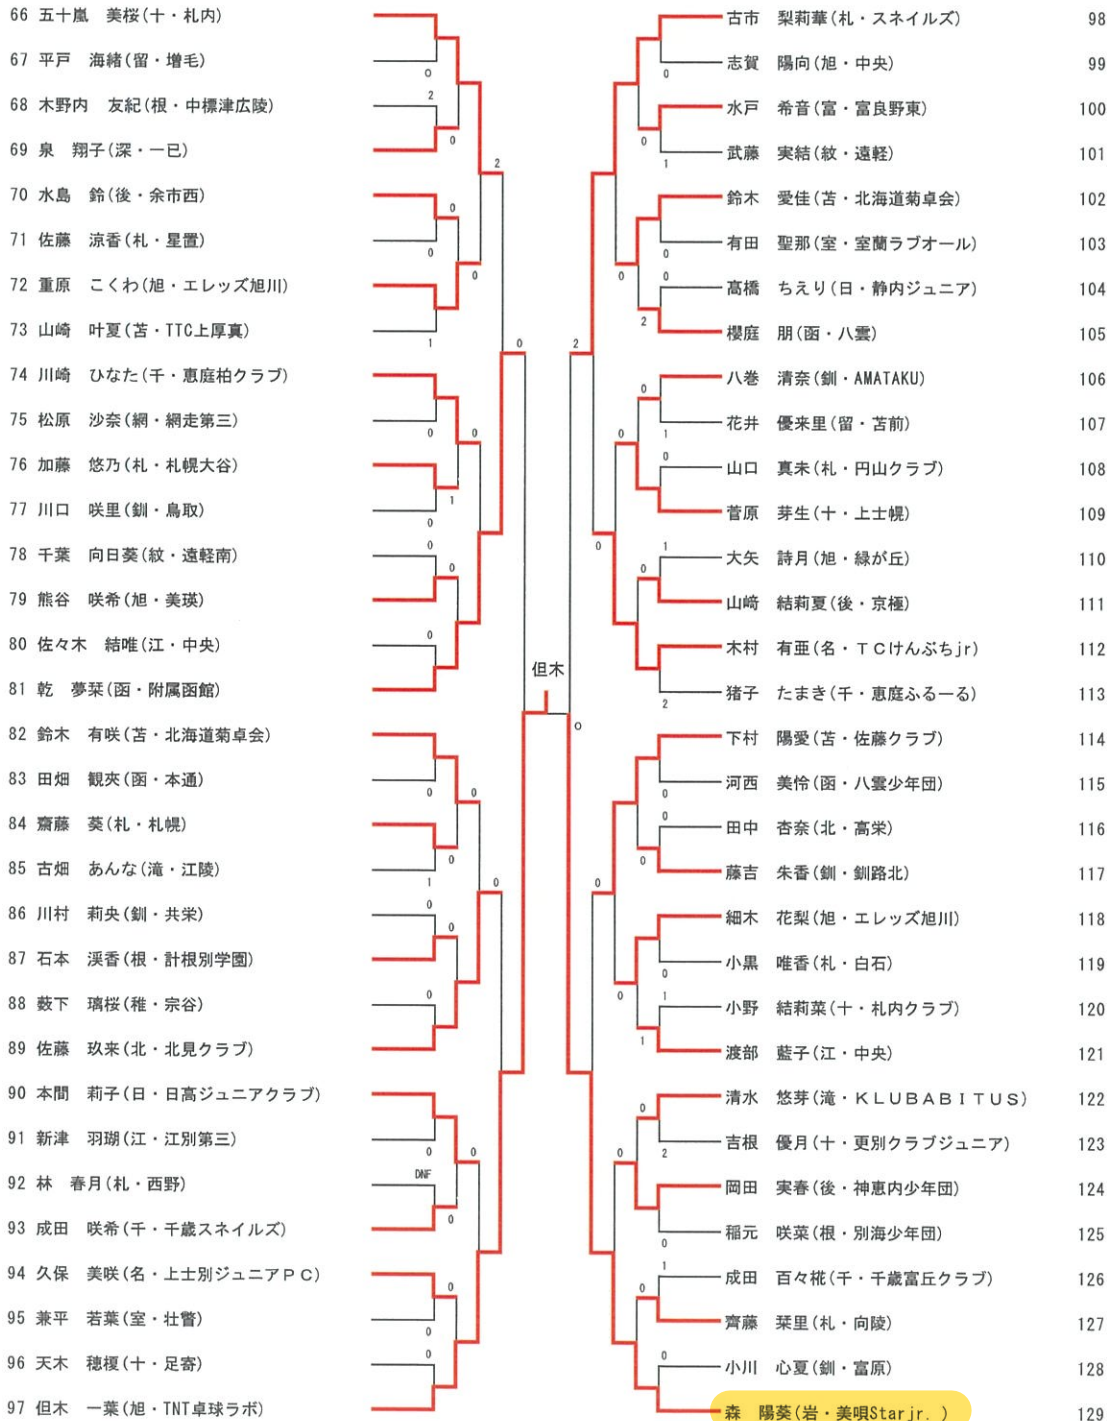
66 五十嵐 美桜(十・札内)
67 平戸 海緒(留・増毛)
68 木野内 友紀(根・中標津広陵)
69 泉 翔子(深・一已)
70 水島 鈴(後・余市西)
71 佐藤 涼香(札・星置)
72 重原 こくわ(旭・エレッズ旭川)
73 山崎 叶夏(苫・TTC上厚真)
74 川崎 ひなた(千・恵庭柏クラブ)
75 松原 沙奈(網・網走第三)
76 加藤 悠乃(札・札幌大谷)
77 川口 咲里(釧・鳥取)
78 千葉 向日葵(紋・遠軽南)
79 熊谷 咲希(旭・美瑛)
80 佐々木 結唯(江・中央)
81 乾 夢栞(函・附属函館)
82 鈴木 有咲(苫・北海道菊卓会)
83 田畑 観夾(函・本通)
84 齋藤 葵(札・札幌)
85 古畑 あんな(滝・江陵)
86 川村 莉央(釧・共栄)
87 石本 渓香(根・計根別学園)
88 薮下 璃桜(稚・宗谷)
89 佐藤 玖来(北・北見クラブ)
90 本間 莉子(日・日高ジュニアクラブ)
91 新津 羽瑚(江・江別第三)
92 林 春月(札・西野)
93 成田 咲希(千・千歳スネイルズ)
94 久保 美咲(名・上士別ジュニアPC)
95 兼平 若葉(室・壮瞥)
96 天木 穂稷(十・足寄)
97 但木 一葉(旭・TNT卓球ラボ)

古市 梨莉華(札・スネイルズ) 98
志賀 陽向(旭・中央) 99
水戸 希音(富・富良野東) 100
武藤 実結(紋・遠軽) 101
鈴木 愛佳(苫・北海道菊卓会) 102
有田 聖那(室・室蘭ラブオール) 103
髙橋 ちえり(日・静内ジュニア) 104
櫻庭 朋(函・八雲) 105
八巻 清奈(釧・AMATAKU) 106
花井 優来里(留・苫前) 107
山口 真未(札・円山クラブ) 108
菅原 芽生(十・上士幌) 109
大矢 詩月(旭・緑が丘) 110
山﨑 結莉夏(後・京極) 111
木村 有亜(名・TCけんぶちjr) 112
猪子 たまき(千・恵庭ふるーる) 113
下村 陽愛(苫・佐藤クラブ) 114
河西 美怜(函・八雲少年団) 115
田中 杏奈(北・高栄) 116
藤吉 朱香(釧・釧路北) 117
細木 花梨(旭・エレッズ旭川) 118
小黒 唯香(札・白石) 119
小野 結莉菜(十・札内クラブ) 120
渡部 藍子(江・中央) 121
清水 悠芽(滝・KLUBABITUS) 122
吉根 優月(十・更別クラブジュニア) 123
岡田 実春(後・神恵内少年団) 124
稲元 咲菜(根・別海少年団) 125
成田 百々椛(千・千歳富丘クラブ) 126
齊藤 栞里(札・向陵) 127
小川 心夏(釧・富原) 128
森 陽葵(岩・美唄Starjr. ) 129

但木

0 2 0 0 0 2 0 0 1 0 0 0 1 0 0 0 0 0 0 0 1 0 0 0 0 2 0 2 0 0 0 1 0 0 0 0 DNF 0 0 0 0 0 0 0 0 1 0 0 2 0 0 1 0 0 0 1 0 0 2 0 0 0 0 0 0 0 1 1 0 2 0 0 1 0 0 0